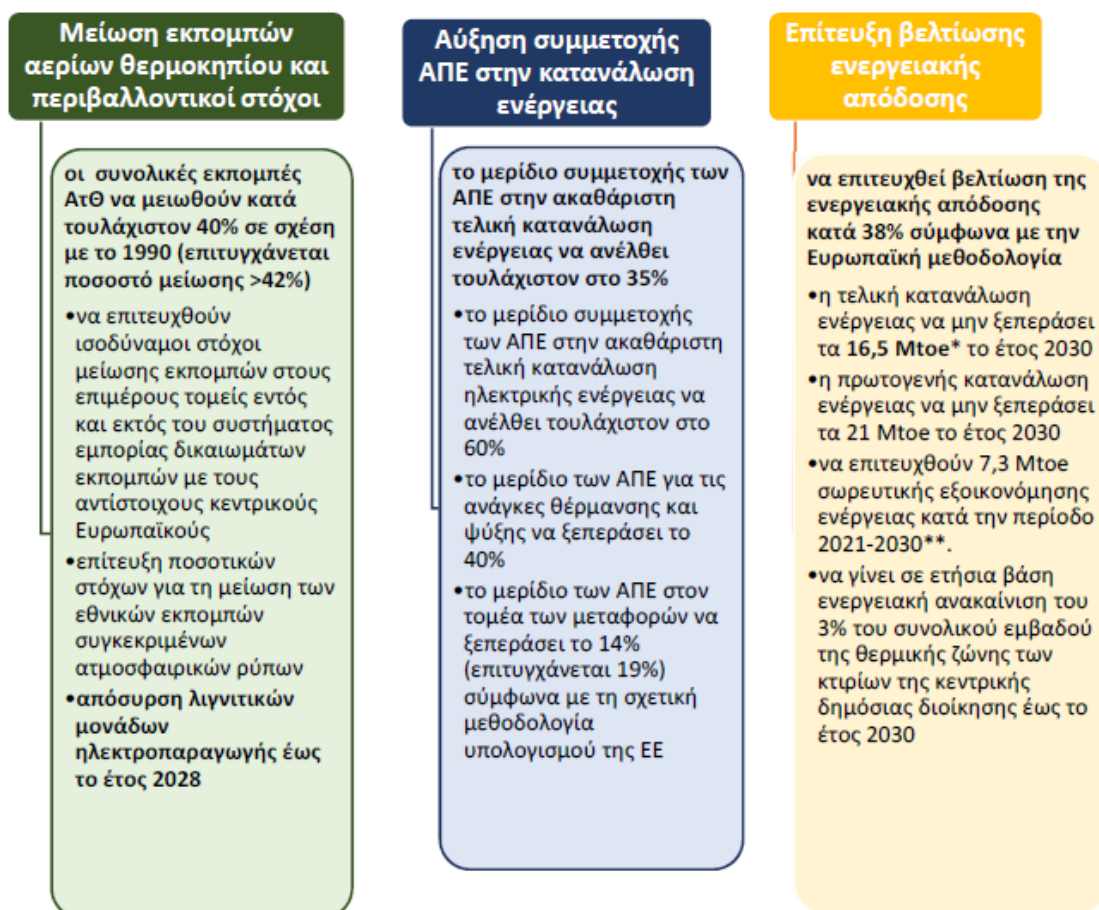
Μείωση εκπομπών αερίων θερμοκηπίου και περιβαλλοντικοί στόχοι

οι συνολικές εκπομπές ΑτΘ να μειωθούν κατά τουλάχιστον 40% σε σχέση με το 1990 (επιτυγχάνεται ποσοστό μείωσης >42%)

•να επιτευχθούν ισοδύναμοι στόχοι μείωσης εκπομπών στους επιμέρους τομείς εντός και εκτός του συστήματος εμπορίας δικαιωμάτων εκπομπών με τους αντίστοιχους κεντρικούς Ευρωπαϊκούς

•επίτευξη ποσοτικών στόχων για τη μείωση των εθνικών εκπομπών συγκεκριμένων ατμοσφαιρικών ρύπων

•απόσυρση λιγνιτικών μονάδων ηλεκτροπαραγωγής έως το έτος 2028

Αύξηση συμμετοχής ΑΠΕ στην κατανάλωση ενέργειας

το μερίδιο συμμετοχής των ΑΠΕ στην ακαθάριστη τελική κατανάλωση ενέργειας να ανέλθει τουλάχιστον στο 35%

•το μερίδιο συμμετοχής των ΑΠΕ στην ακαθάριστη τελική κατανάλωση ηλεκτρικής ενέργειας να ανέλθει τουλάχιστον στο 60%

•το μερίδιο των ΑΠΕ για τις ανάγκες θέρμανσης και ψύξης να ξεπεράσει το 40%

•το μερίδιο των ΑΠΕ στον τομέα των μεταφορών να ξεπεράσει το 14% (επιτυγχάνεται 19%) σύμφωνα με τη σχετική μεθοδολογία υπολογισμού της ΕΕ

Επίτευξη βελτίωσης ενεργειακής απόδοσης

να επιτευχθεί βελτίωση της ενεργειακής απόδοσης κατά 38% σύμφωνα με την Ευρωπαϊκή μεθοδολογία

•η τελική κατανάλωση ενέργειας να μην ξεπεράσει τα 16,5 Mtoe* το έτος 2030

•η πρωτογενής κατανάλωση ενέργειας να μην ξεπεράσει τα 21 Mtoe το έτος 2030

•να επιτευχθούν 7,3 Mtoe σωρευτικής εξοικονόμησης ενέργειας κατά την περίοδο 2021-2030**.

•να γίνει σε ετήσια βάση ενεργειακή ανακαίνιση του 3% του συνολικού εμβαδού της θερμικής ζώνης των κτιρίων της κεντρικής δημόσιας διοίκησης έως το έτος 2030